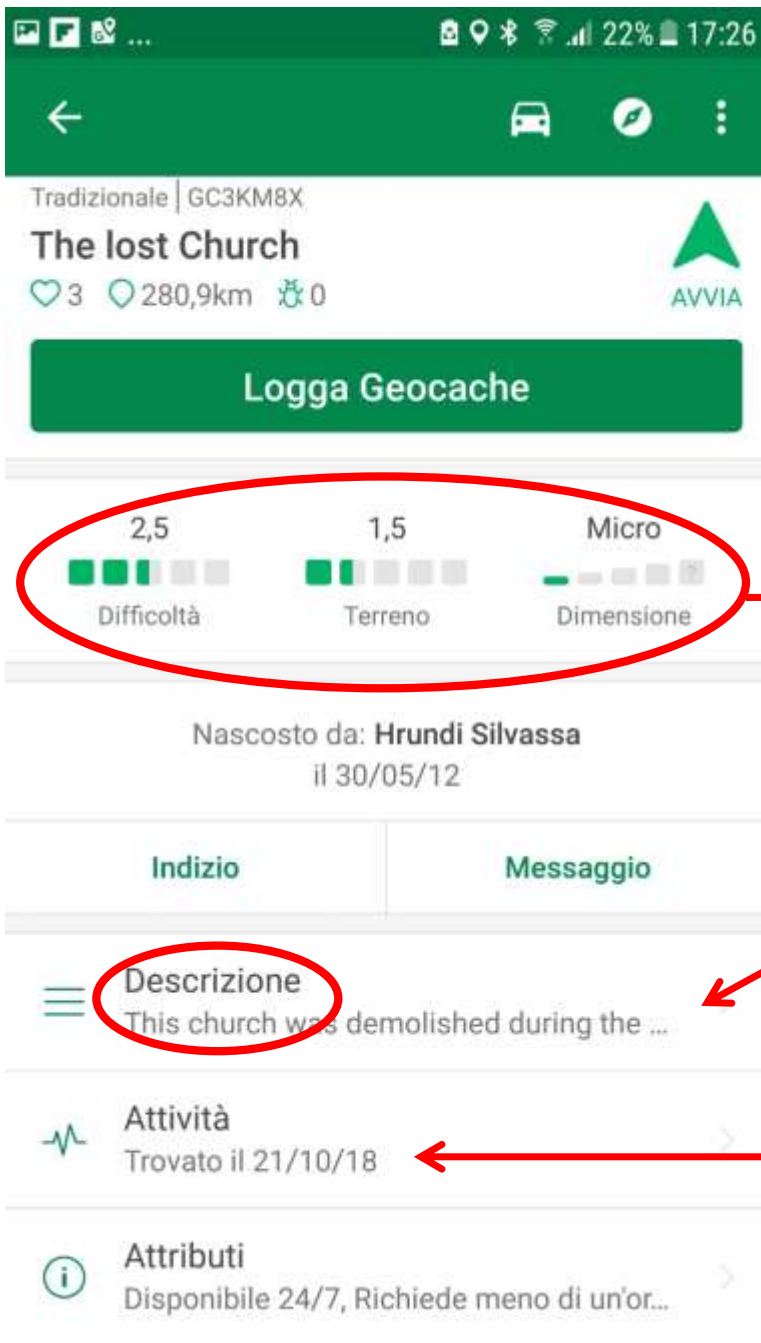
22% 17:26

Tradizionale | GC3KM8X

The lost Church

3 280,9km 0

AVVIA

Logga Geocache

2,5
Difficoltà

1,5
Terreno

Micro
Dimensione

Nascosto da: **Hrundi Silvassa**
il 30/05/12

Indizio

Messaggio

Descrizione
This church was demolished during the ...

Attività
Trovato il 21/10/18

Attributi
Disponibile 24/7, Richiede meno di un'or...